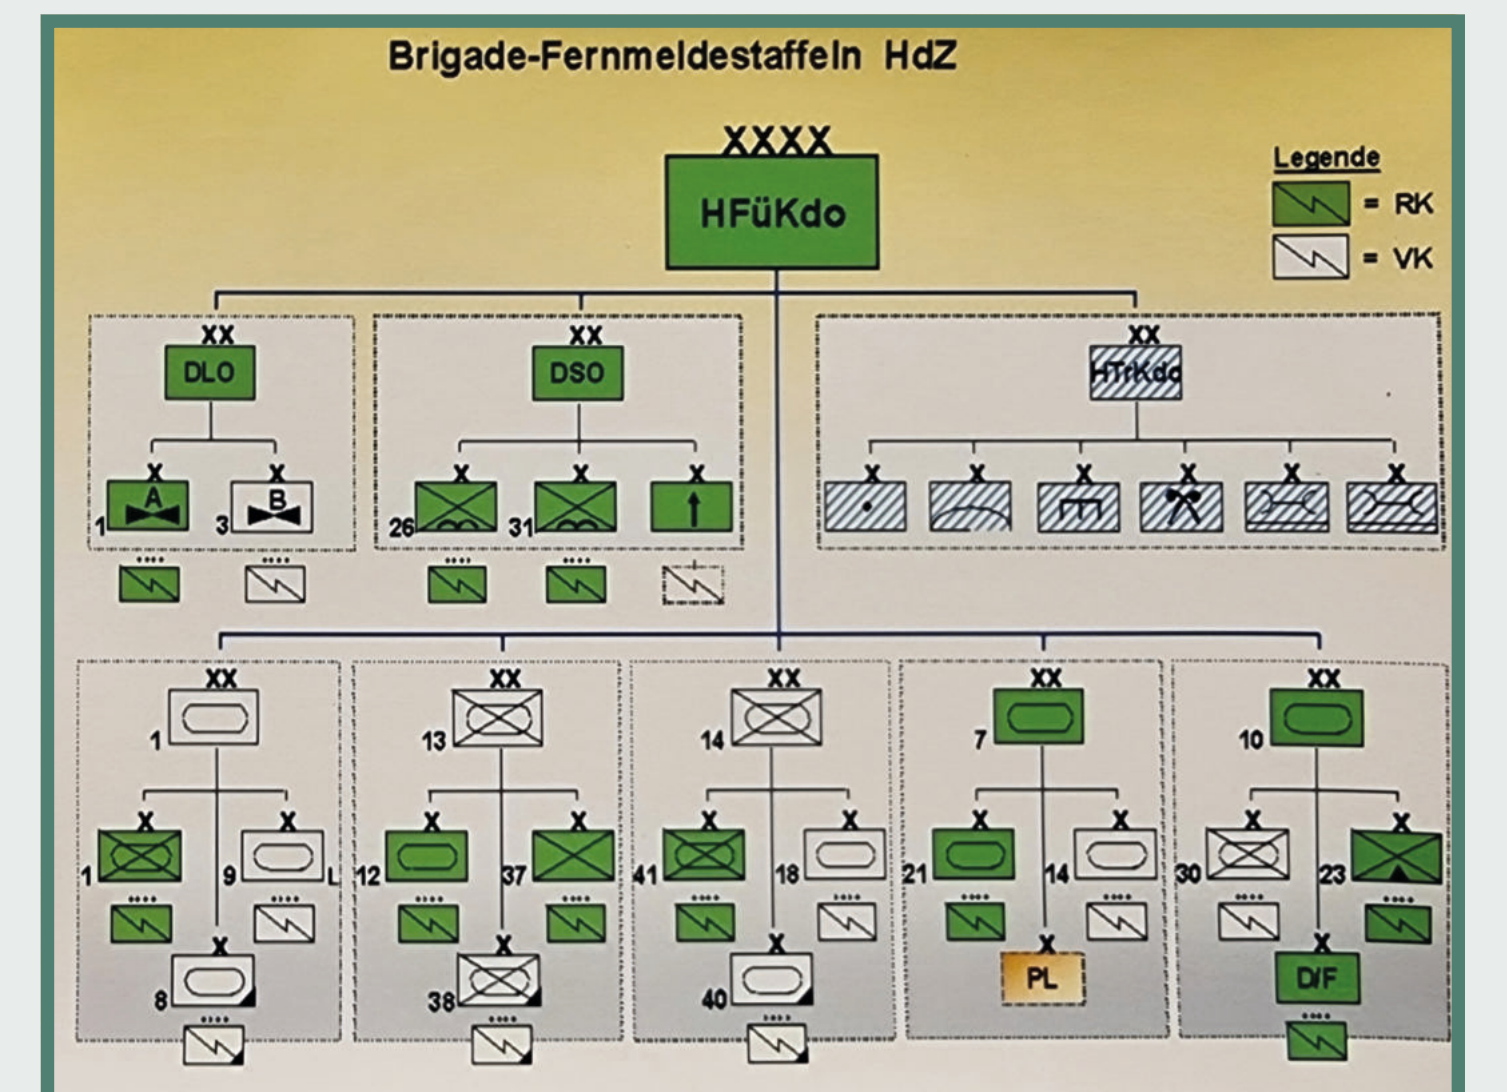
Brigade-Fernmeldestaffeln HdZ

XXXX
HFüKdo

Legende
= RK
= VK

XX
DLO
X
1 A
X
3 B

XX
DSO
X
26
X
31
X

XX
HTrKdo
X X X X X X

XX
1
X
1
X
9 L
X
8

XX
13
X
12
X
37
X
38

XX
14
X
41
X
18
X
40

XX
7
X
21
X
14
X
PL

XX
10
X
30
X
23
X
D/F